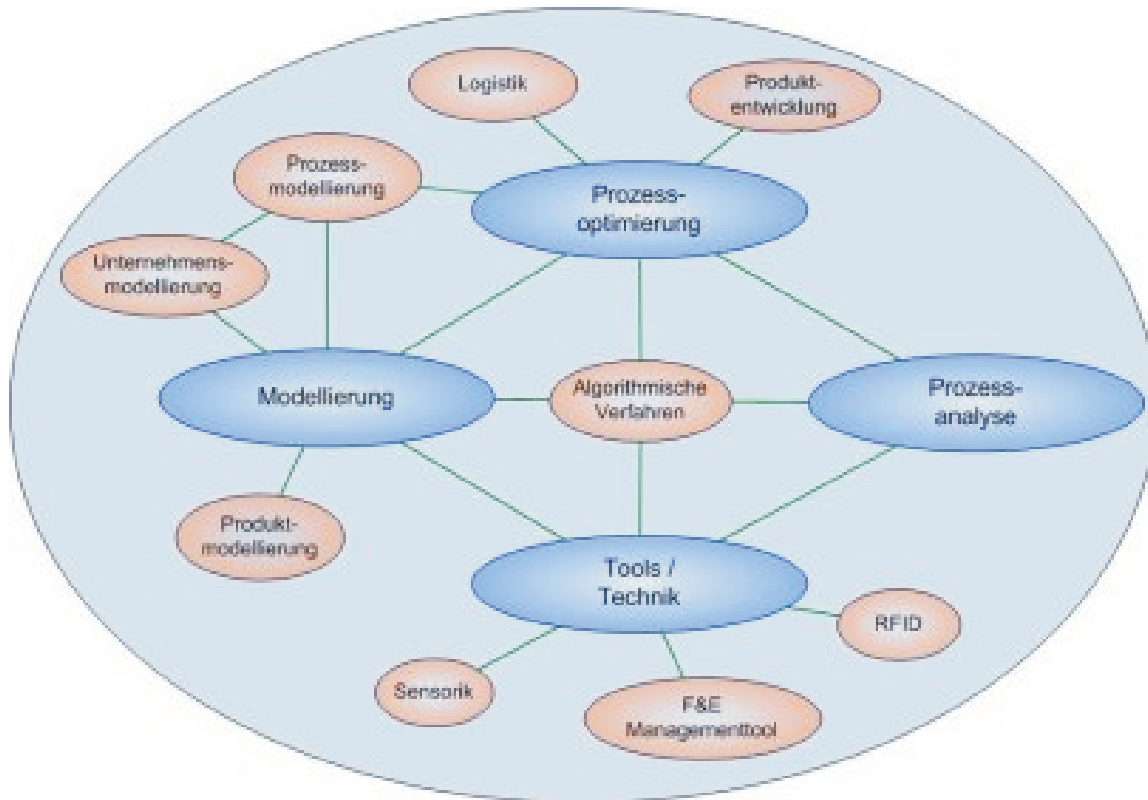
Logistik

Produktentwicklung

Prozessmodellierung

Prozessoptimierung

Unternehmensmodellierung

Modellierung

Algorithmische Verfahren

Prozessanalyse

Produktmodellierung

Tools / Technik

RFID

Sensorik

F&E Managementtool